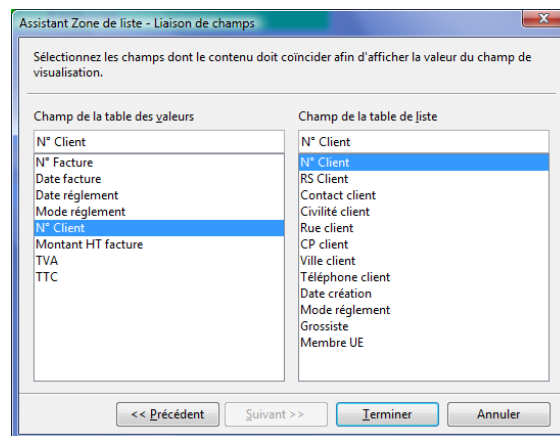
Assistant Zone de liste - Liaison de champs

Sélectionnez les champs dont le contenu doit coïncider afin d'afficher la valeur du champ de visualisation.

Champ de la table des valeurs

N° Client

N° Facture
Date facture
Date réglement
Mode réglement
N° Client
Montant HT facture
TVA
TTC

Champ de la table de liste

N° Client

N° Client
RS Client
Contact client
Civilité client
Rue client
CP client
Ville client
Téléphone client
Date création
Mode réglement
Grossiste
Membre UE

<< Précédent
Suivant >>
Terminer
Annuler